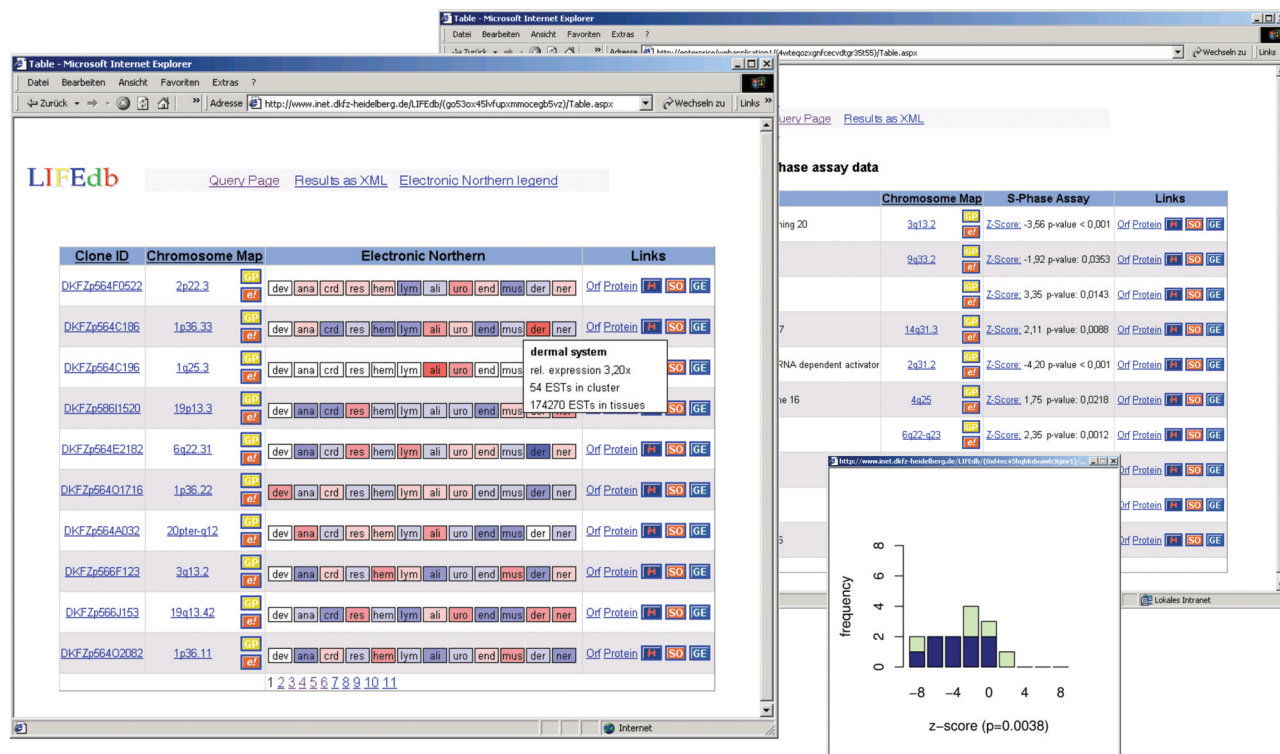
Table - Microsoft Internet Explorer
Datei Bearbeiten Ansicht Favoriten Extras ?
Adresse http://enterprise/webapplication1/(4wteqozxgnfcecvdtgr35t55)/Table.aspx
Wechseln zu Links

Query Page Results as XML

hase assay data

| | Chromosome Map | S-Phase Assay | Links |
|---|---|---|---|
| ning 20 | 3q13.2 | Z-Score: -3,56 p-value < 0,001 | Orf Protein H SO GE |
| | 9q33.2 | Z-Score: -1,92 p-value: 0,0353 | Orf Protein H SO GE |
| | | Z-Score: 3,35 p-value: 0,0143 | Orf Protein H SO GE |
| 7 | 14q31.3 | Z-Score: 2,11 p-value: 0,0088 | Orf Protein H SO GE |
| RNA dependent activator | 2q31.2 | Z-Score: -4,20 p-value < 0,001 | Orf Protein H SO GE |
| ne 16 | 4q25 | Z-Score: 1,75 p-value: 0,0218 | Orf Protein H SO GE |
| | 6q22-q23 | Z-Score: 2,35 p-value: 0,0012 | Orf Protein H SO GE |
| | | | Orf Protein H SO GE |
| | | | Orf Protein H SO GE |
| 6 | | | Orf Protein H SO GE |

Lokales Intranet

Table - Microsoft Internet Explorer
Datei Bearbeiten Ansicht Favoriten Extras ?
Zurück Adresse http://www.inet.dkfz-heidelberg.de/LIFEdb/(go53ox45lvfupxmmocegb5vz)/Table.aspx Wechseln zu Links

LIFEdb
Query Page Results as XML Electronic Northern legend

| Clone ID | Chromosome Map | Electronic Northern | Links |
|---|---|---|---|
| DKFZp564F0522 | 2p22.3 GP e! | dev ana crd res hem lym ali uro end mus der ner | Orf Protein H SO GE |
| DKFZp564C186 | 1p36.33 GP e! | dev ana crd res hem lym ali uro end mus der ner | Orf Protein H SO GE |
| DKFZp564C196 | 1q25.3 GP e! | dev ana crd res hem lym ali uro end mus der ner | SO GE |
| DKFZp586I1520 | 19p13.3 GP e! | dev ana crd res hem lym ali uro end mus der ner | |
| DKFZp564E2182 | 6q22.31 GP e! | dev ana crd res hem lym ali uro end mus der ner | Orf Protein H SO GE |
| DKFZp564O1716 | 1p36.22 GP e! | dev ana crd res hem lym ali uro end mus der ner | Orf Protein H SO GE |
| DKFZp564A032 | 20pter-q12 GP e! | dev ana crd res hem lym ali uro end mus der ner | Orf Protein H SO GE |
| DKFZp566F123 | 3q13.2 GP e! | dev ana crd res hem lym ali uro end mus der ner | Orf Protein H SO GE |
| DKFZp566J153 | 19q13.42 GP e! | dev ana crd res hem lym ali uro end mus der ner | Orf Protein H SO GE |
| DKFZp564O2082 | 1p36.11 GP e! | dev ana crd res hem lym ali uro end mus der ner | Orf Protein H SO GE |

dermal system
rel. expression 3,20x
54 ESTs in cluster
174270 ESTs in tissues

1 2 3 4 5 6 7 8 9 10 11

Internet

http://www.inet.dkfz-heidelberg.de/LIFEdb/(0xl4ec45hqhkdsawb3tjwe1)

frequency
0 2 4 6 8
−8 −4 0 4 8
z−score (p=0.0038)